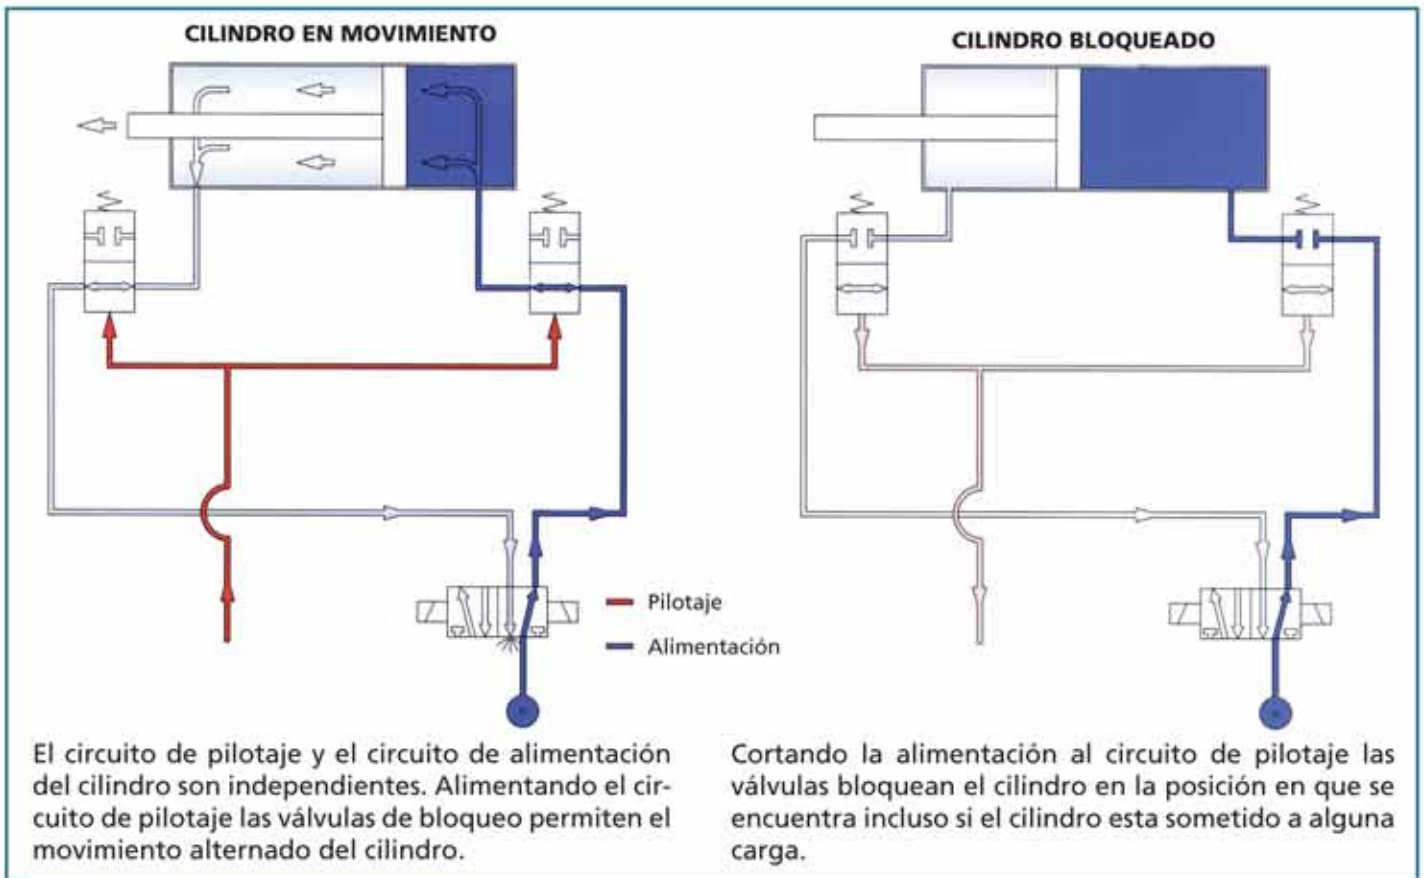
CILINDRO EN MOVIMIENTO

CILINDRO BLOQUEADO

Pilotaje

Alimentación

El circuito de pilotaje y el circuito de alimentación del cilindro son independientes. Alimentando el circuito de pilotaje las válvulas de bloqueo permiten el movimiento alternado del cilindro.

Cortando la alimentación al circuito de pilotaje las válvulas bloquean el cilindro en la posición en que se encuentra incluso si el cilindro esta sometido a alguna carga.